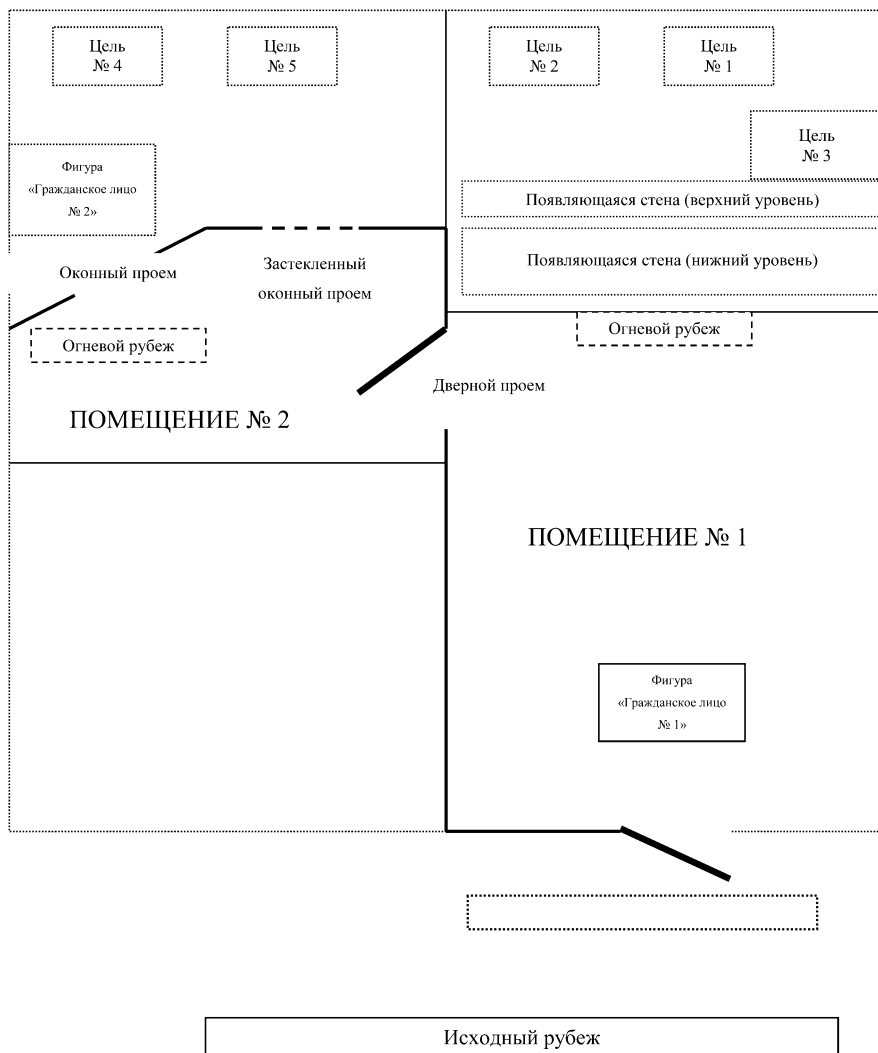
Цель
№ 4

Цель
№ 5

Цель
№ 2

Цель
№ 1

Цель
№ 3

Фигура
«Гражданское лицо
№ 2»

Появляющаяся стена (верхний уровень)

Появляющаяся стена (нижний уровень)

Оконный проем

Застекленный
оконный проем

Огневой рубеж

Огневой рубеж

Дверной проем

ПОМЕЩЕНИЕ № 2

ПОМЕЩЕНИЕ № 1

Фигура
«Гражданское лицо
№ 1»

Исходный рубеж